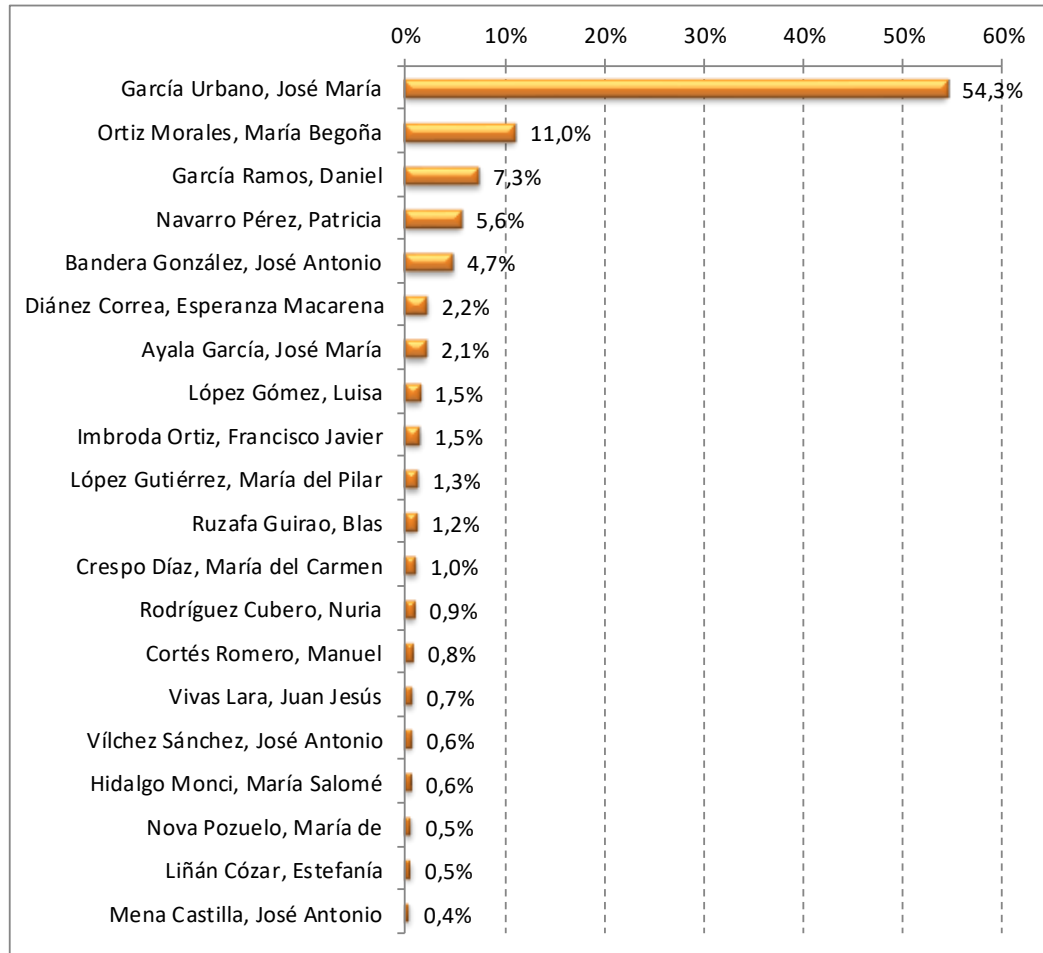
0% 10% 20% 30% 40% 50% 60%

| | |
|---|---|
| García Urbano, José María | 54,3% |
| Ortiz Morales, María Begoña | 11,0% |
| García Ramos, Daniel | 7,3% |
| Navarro Pérez, Patricia | 5,6% |
| Bandera González, José Antonio | 4,7% |
| Diánez Correa, Esperanza Macarena | 2,2% |
| Ayala García, José María | 2,1% |
| López Gómez, Luisa | 1,5% |
| Imbroda Ortiz, Francisco Javier | 1,5% |
| López Gutiérrez, María del Pilar | 1,3% |
| Ruzafa Guirao, Blas | 1,2% |
| Crespo Díaz, María del Carmen | 1,0% |
| Rodríguez Cubero, Nuria | 0,9% |
| Cortés Romero, Manuel | 0,8% |
| Vivas Lara, Juan Jesús | 0,7% |
| Vílchez Sánchez, José Antonio | 0,6% |
| Hidalgo Monci, María Salomé | 0,6% |
| Nova Pozuelo, María de | 0,5% |
| Liñán Cózar, Estefanía | 0,5% |
| Mena Castilla, José Antonio | 0,4% |